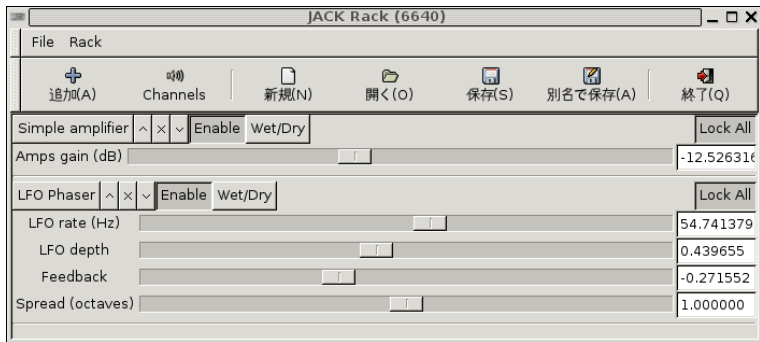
JACK Rack (6640)

File Rack

追加(A) Channels 新規(N) 開く(O) 保存(S) 別名で保存(A) 終了(Q)

Simple amplifier ^ × v Enable Wet/Dry Lock All

Amps gain (dB) -12.526316

LFO Phaser ^ × v Enable Wet/Dry Lock All

LFO rate (Hz) 54.741379

LFO depth 0.439655

Feedback -0.271552

Spread (octaves) 1.000000